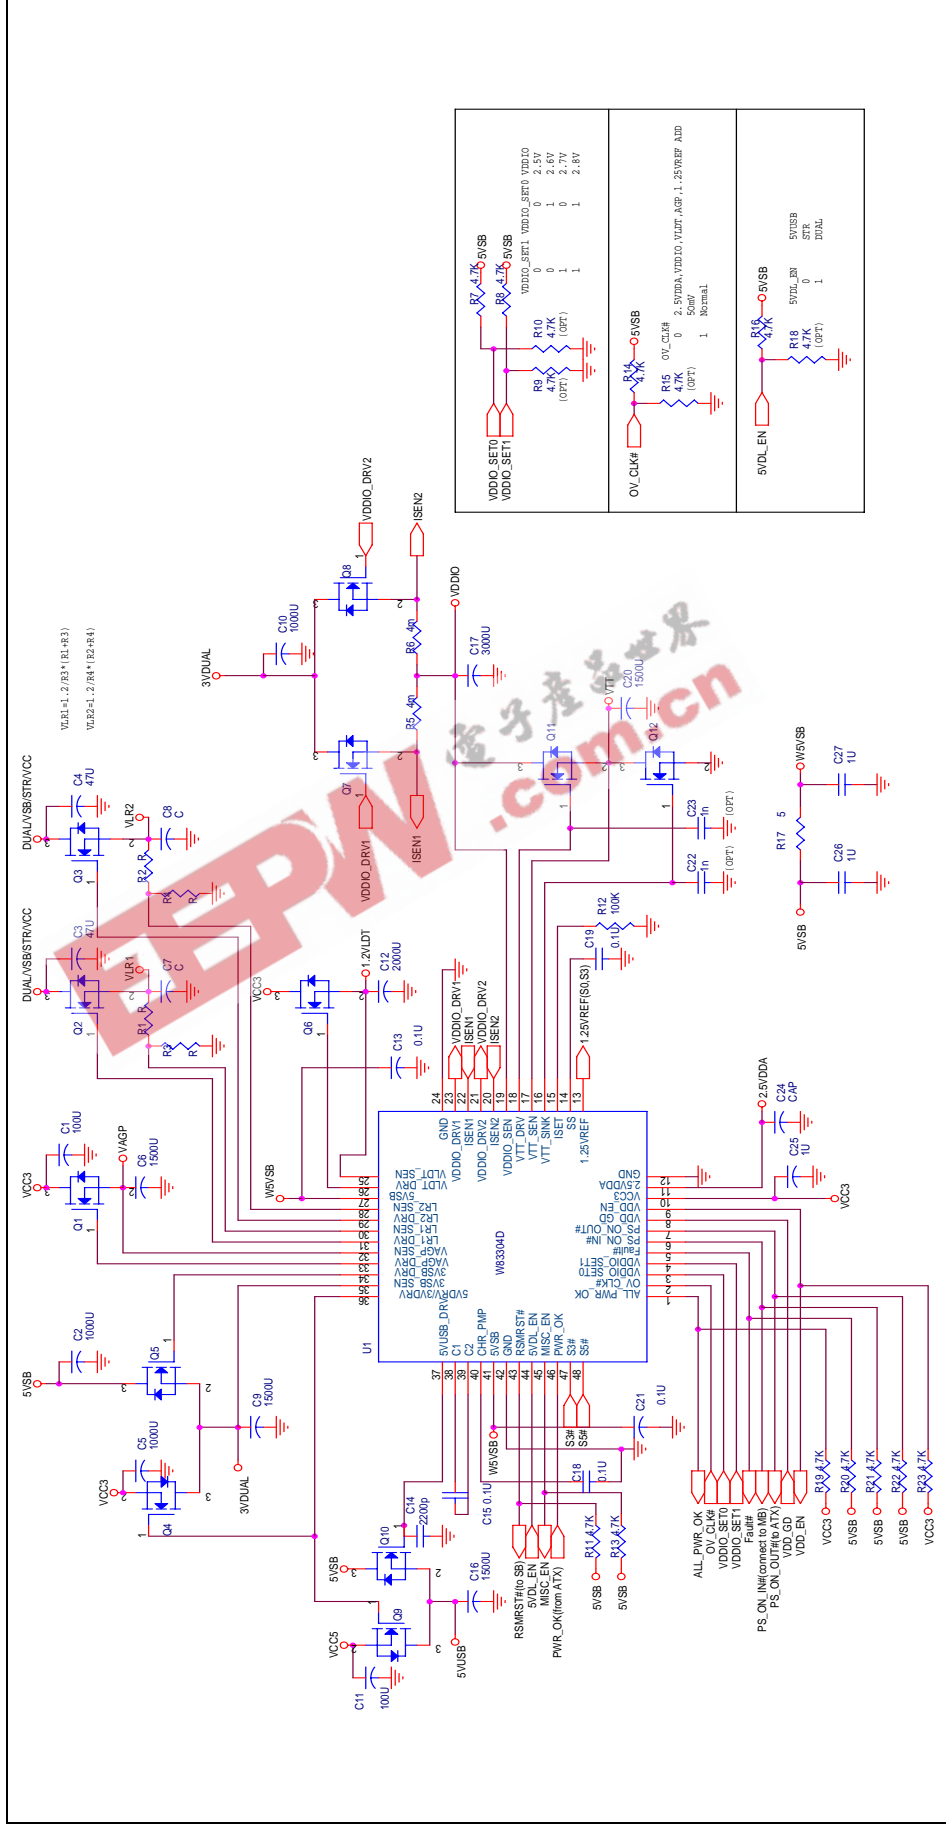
VDDIO_SET0
VDDIO_SET1
R7 4.7K 5VSB
R8 4.7K 5VSB
R10 4.7K (OPT)
R9 4.7K (OPT)
VDDIO_SET1 VDDIO_SET0 VDDIO
0 0 2.5V
0 1 2.6V
1 0 2.7V
1 1 2.8V

OV_CLK#
R14 4.7K 5VSB
R15 4.7K (OPT)
OV_CLK#
0 2.5VDDA,VDDIO,VLDT,AGP,1.25VREF ADD 50mV
1 Normal

5VDL_EN
R16 4.7K 5VSB
R18 4.7K (OPT)
5VDL_EN 5VUSB
0 STR
1 DUAL

VDDIO_DRV2
ISEN2
VDDIO
Q8
C10 1000U
3VDUAL
R6 4m
C17 3000U
VTT
C20 1500U
R5 4m
Q7
Q11
Q12
VDDIO_DRV1
ISEN1
C23 1n (OPT)
C22 1n (OPT)
W5VSB
C27 1U
R17 5
C26 1U
5VSB
VLR1=1.2/R3*(R1+R3)
VLR2=1.2/R4*(R2+R4)
DUAL/VSB/STR/VCC
C4 47U
Q3
VLR2
C8 C
R2 R
R4 R
DUAL/VSB/STR/VCC
C3 47U
Q2
VLR1
C7 C
R1 R
R3 R
VCC3
Q6
1.2VLDT
C12 2000U
C13 0.1U
R12 100K
C19 0.1U
1.25VREF(S0,S3)
VDDIO_DRV1
ISEN1
VDDIO_DRV2
ISEN2
2.5VDDA
C24 CAP
C25 1U
VCC3
C1 100U
VAGP
C6 1500U
VCC3
Q1
W5VSB
U1
W83304D
GND
VDDIO_DRV1
ISEN1
VDDIO_DRV2
ISEN2
VDDIO_SEN
VTT_DRV
VTT_SEN
VTT_SINK
ISET
SS
1.25VREF
VLDT_SEN
VLDT_DRV
5VSB
LR2_SEN
LR2_DRV
LR1_SEN
LR1_DRV
VAGP_SEN
VAGP_DRV
3VSB_DRV
3VSB_SEN
5VDRV/3VDRV
GND
2.5VDDA
VCC3
VDD_EN
VDD_GD
PS_ON_OUT#
PS_ON_IN#
Fault#
VDDIO_SET1
VDDIO_SET0
OV_CLK#
ALL_PWR_OK
5VUSB_DRV
C1
C2
CHR_PMP
5VSB
GND
RSMRST#
5VDL_EN
MISC_EN
PWR_OK
S3#
S5#
24 23 22 21 20 19 18 17 16 15 14 13
25 26 27 28 29 30 31 32 33 34 35 36
12 11 10 9 8 7 6 5 4 3 2 1
37 38 39 40 41 42 43 44 45 46 47 48
C2 1000U
5VSB
Q5
C9 1500U
3VDUAL
C5 1000U
VCC3
Q4
S3#
S5#
C21 0.1U
W5VSB
C18 0.1U
C15 0.1U
C14 2200p
Q10
5VSB
C16 1500U
Q9
VCC5
C11 100U
5VUSB
RSMRST#(to SB)
5VDL_EN
MISC_EN
PWR_OK(from ATX)
R11 4.7K 5VSB
R13 4.7K 5VSB
ALL_PWR_OK
OV_CLK#
VDDIO_SET0
VDDIO_SET1
Fault#
PS_ON_IN#(connect to MB)
PS_ON_OUT#(to ATX)
VDD_GD
VDD_EN
R19 4.7K VCC3
R20 4.7K 5VSB
R21 4.7K 5VSB
R22 4.7K 5VSB
R23 4.7K VCC3
EEPW
电子产品世界
.com.cn